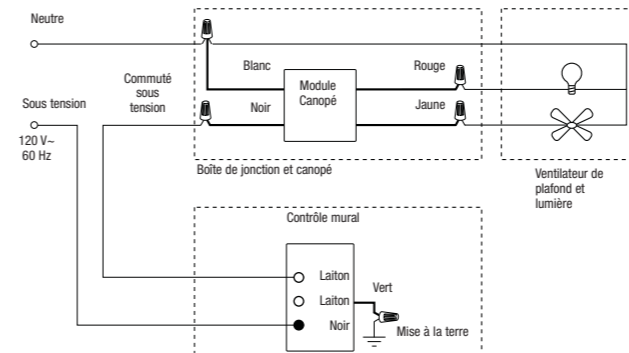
Neutre

Sous tension

120 V~
60 Hz

Commuté
sous
tension

Blanc

Noir

Module
Canopé

Rouge

Jaune

Boîte de jonction et canopé

Ventilateur de plafond et lumière

Contrôle mural

Laiton

Laiton

Noir

Vert

Mise à la terre